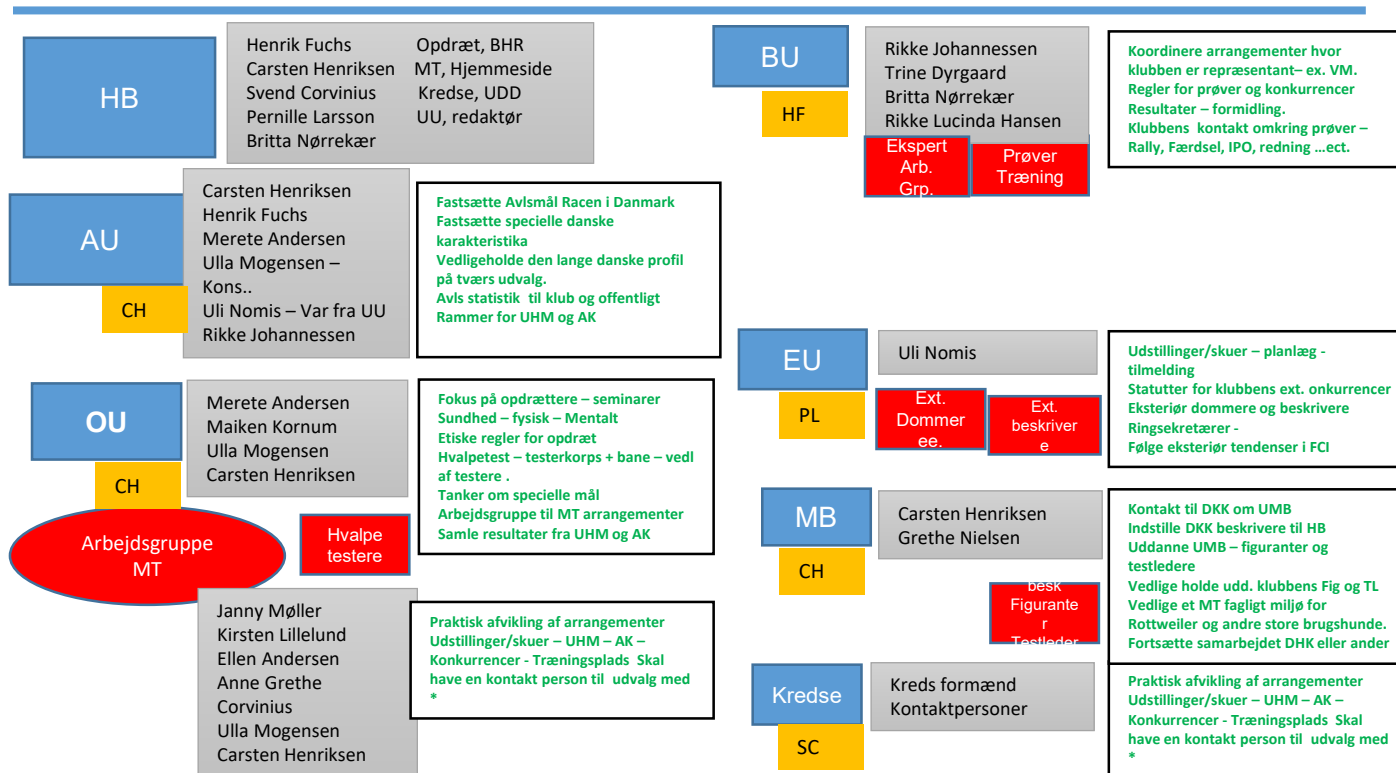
HB

| | |
|---|---|
| Henrik Fuchs | Opdræt, BHR |
| Carsten Henriksen | MT, Hjemmeside |
| Svend Corvinius | Kredse, UDD |
| Pernille Larsson | UU, redaktør |
| Britta Nørrekær | |

AU

CH

Carsten Henriksen
Henrik Fuchs
Merete Andersen
Ulla Mogensen – Kons..
Uli Nomis – Var fra UU
Rikke Johannessen

Fastsætte Avlsmål Racen i Danmark
Fastsætte specielle danske karakteristika
Vedligeholde den lange danske profil på tværs udvalg.
Avls statistik til klub og offentligt
Rammer for UHM og AK

OU

CH

Merete Andersen
Maiken Kornum
Ulla Mogensen
Carsten Henriksen

Fokus på opdrættere – seminarer
Sundhed – fysisk – Mentalt
Etiske regler for opdræt
Hvalpetest – testerkorps + bane – vedl af testere .
Tanker om specielle mål
Arbejdsgruppe til MT arrangementer
Samle resultater fra UHM og AK

Arbejdsgruppe MT

Hvalpe testere

Janny Møller
Kirsten Lillelund
Ellen Andersen
Anne Grethe Corvinius
Ulla Mogensen
Carsten Henriksen

Praktisk afvikling af arrangementer
Udstillinger/skuer – UHM – AK – Konkurrencer - Træningsplads Skal have en kontakt person til udvalg med *

BU

HF

Rikke Johannessen
Trine Dyrgaard
Britta Nørrekær
Rikke Lucinda Hansen

Ekspert Arb. Grp.

Prøver Træning

Koordinere arrangementer hvor klubben er repræsentant– ex. VM.
Regler for prøver og konkurrencer
Resultater – formidling.
Klubbens kontakt omkring prøver – Rally, Færdsel, IPO, redning …ect.

EU

PL

Uli Nomis

Ext. Dommer ee.

Ext. beskrivere

Udstillinger/skuer – planlæg - tilmelding
Statutter for klubbens ext. onkurrencer
Eksteriør dommere og beskrivere
Ringsekretærer -
Følge eksteriør tendenser i FCI

MB

CH

Carsten Henriksen
Grethe Nielsen

besk Figuranter Testleder

Kontakt til DKK om UMB
Indstille DKK beskrivere til HB
Uddanne UMB – figuranter og testledere
Vedlige holde udd. klubbens Fig og TL
Vedlige et MT fagligt miljø for Rottweiler og andre store brugshunde.
Fortsætte samarbejdet DHK eller ander

Kredse

SC

Kreds formænd
Kontaktpersoner

Praktisk afvikling af arrangementer
Udstillinger/skuer – UHM – AK – Konkurrencer - Træningsplads Skal have en kontakt person til udvalg med *